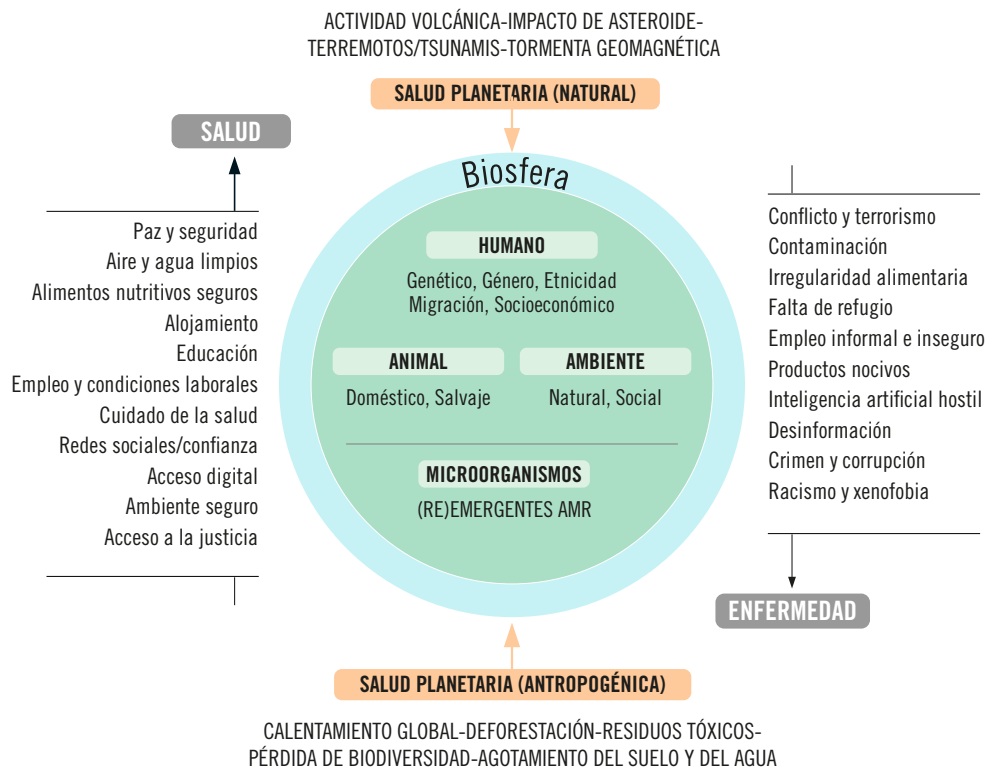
ACTIVIDAD VOLCÁNICA-IMPACTO DE ASTEROIDE-TERREMOTOS/TSUNAMIS-TORMENTA GEOMAGNÉTICA

SALUD PLANETARIA (NATURAL)

SALUD

Paz y seguridad
Aire y agua limpios
Alimentos nutritivos seguros
Alojamiento
Educación
Empleo y condiciones laborales
Cuidado de la salud
Redes sociales/confianza
Acceso digital
Ambiente seguro
Acceso a la justicia

Biosfera

HUMANO
Genético, Género, Etnicidad
Migración, Socioeconómico

ANIMAL
Doméstico, Salvaje

AMBIENTE
Natural, Social

MICROORGANISMOS
(RE)EMERGENTES AMR

Conflicto y terrorismo
Contaminación
Irregularidad alimentaria
Falta de refugio
Empleo informal e inseguro
Productos nocivos
Inteligencia artificial hostil
Desinformación
Crimen y corrupción
Racismo y xenofobia

ENFERMEDAD

SALUD PLANETARIA (ANTROPOGÉNICA)

CALENTAMIENTO GLOBAL-DEFORESTACIÓN-RESIDUOS TÓXICOS-PÉRDIDA DE BIODIVERSIDAD-AGOTAMIENTO DEL SUELO Y DEL AGUA